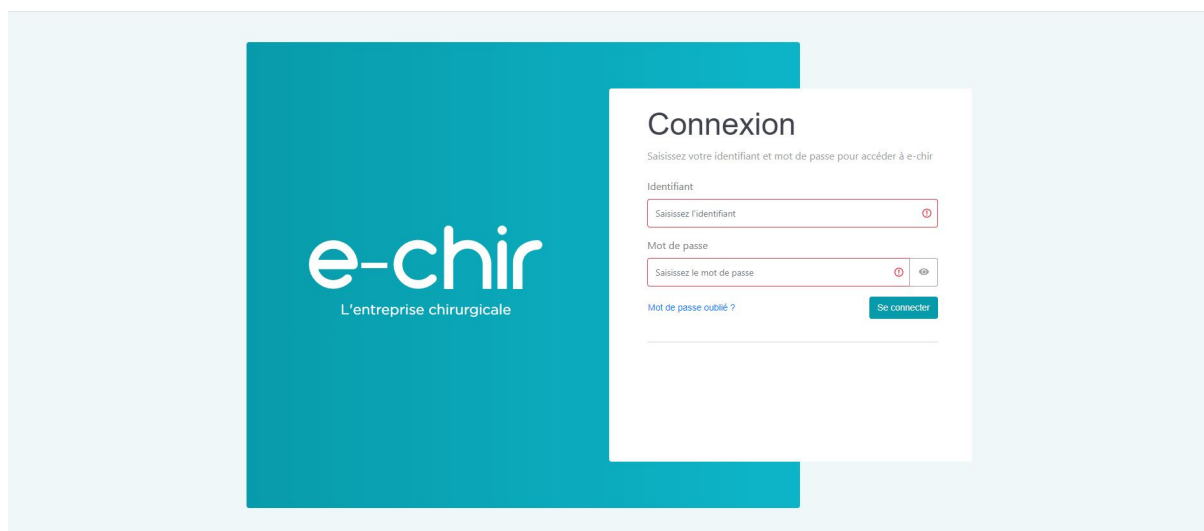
e-chir
L'entreprise chirurgicale

Connexion

Saisissez votre identifiant et mot de passe pour accéder à e-chir

Identifiant

Saisissez l'identifiant

Mot de passe

Saisissez le mot de passe

Mot de passe oublié ?

Se connecter